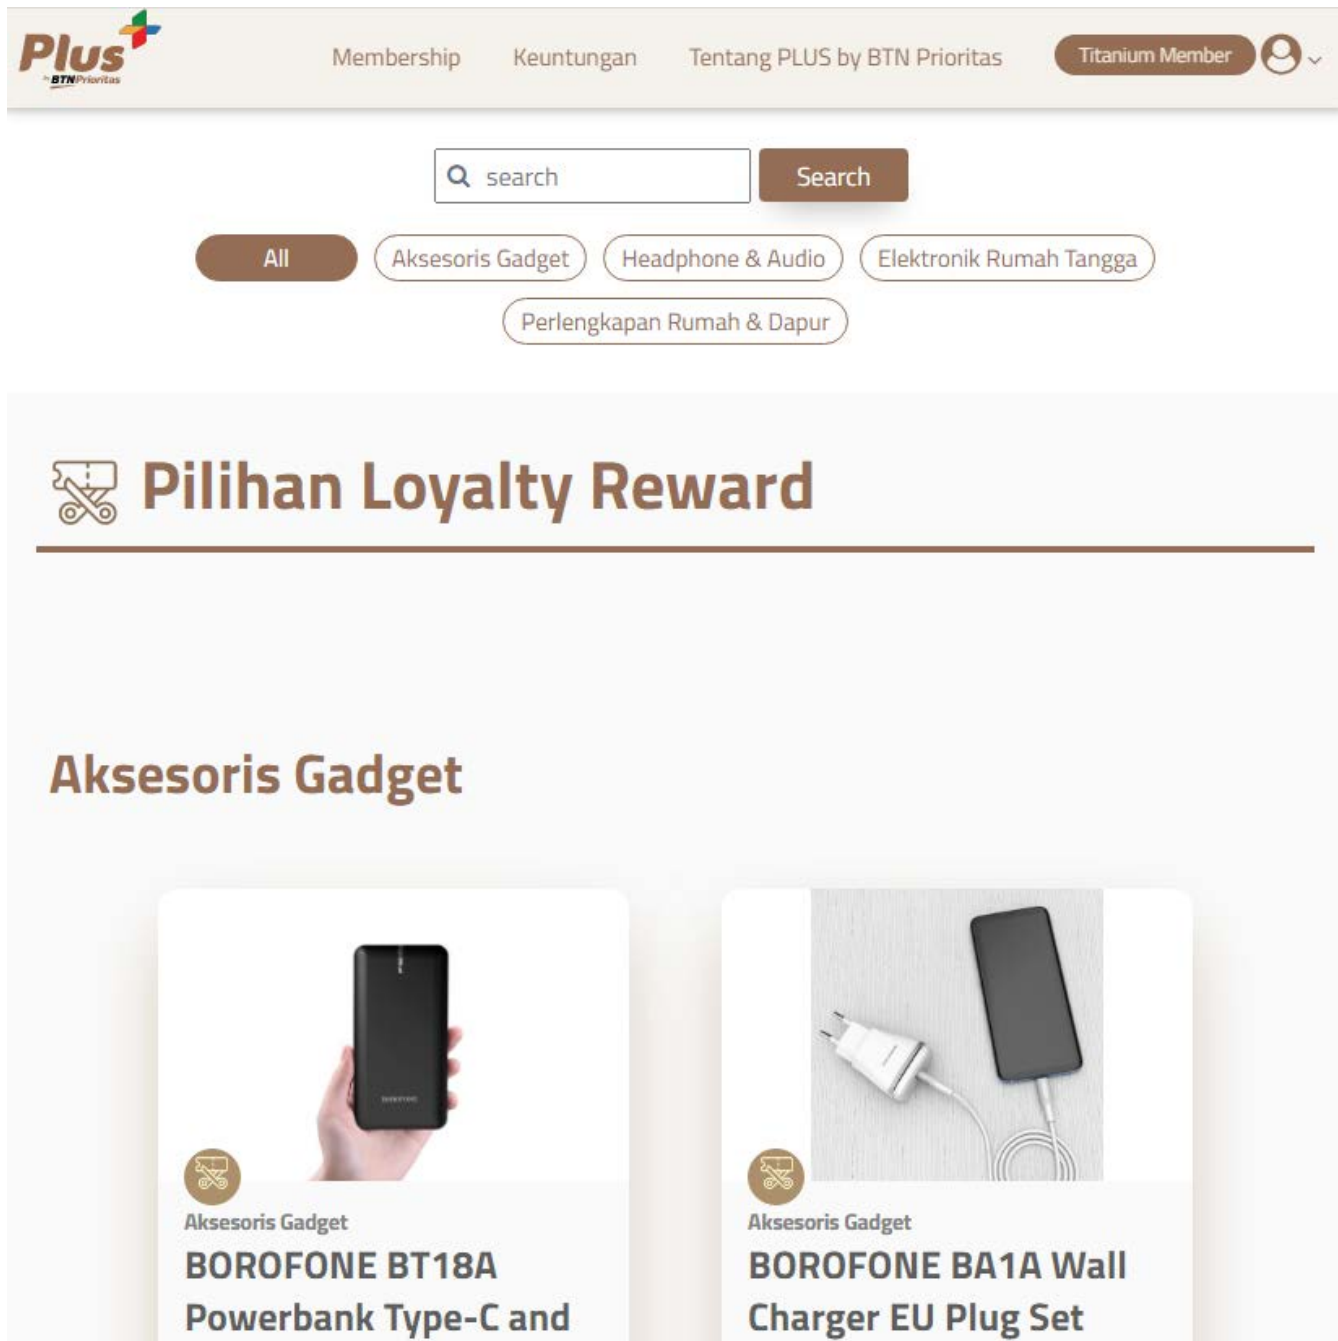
Plus
by BTN Prioritas

Membership Keuntungan Tentang PLUS by BTN Prioritas Titanium Member

search Search

All Aksesoris Gadget Headphone & Audio Elektronik Rumah Tangga Perlengkapan Rumah & Dapur

Pilihan Loyalty Reward

Aksesoris Gadget

Aksesoris Gadget
BOROFONE BT18A Powerbank Type-C and

Aksesoris Gadget
BOROFONE BA1A Wall Charger EU Plug Set